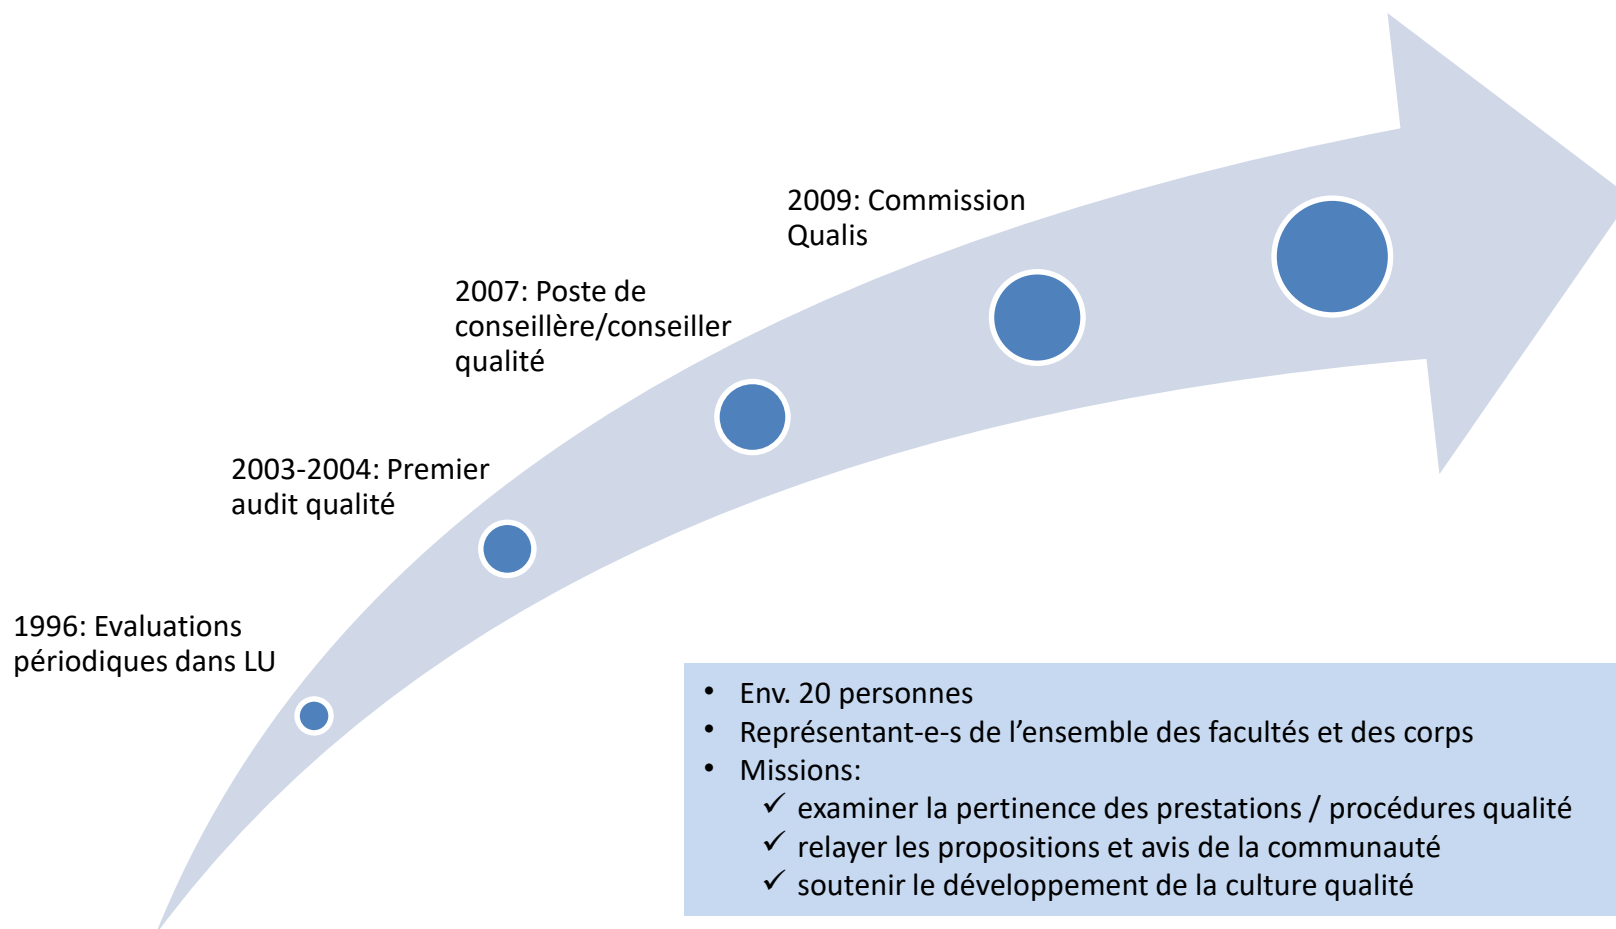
1996: Evaluations périodiques dans LU

2003-2004: Premier audit qualité

2007: Poste de conseillère/conseiller qualité

2009: Commission Qualis

- Env. 20 personnes
- Représentant-e-s de l'ensemble des facultés et des corps
- Missions:
  - ✓ examiner la pertinence des prestations / procédures qualité
  - ✓ relayer les propositions et avis de la communauté
  - ✓ soutenir le développement de la culture qualité